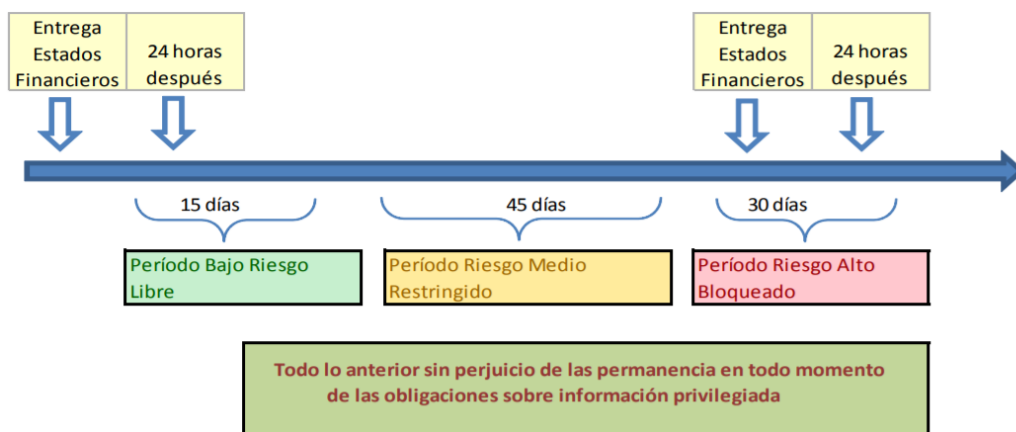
Entrega Estados Financieros

24 horas después

Entrega Estados Financieros

24 horas después

15 días

45 días

30 días

Período Bajo Riesgo Libre

Período Riesgo Medio Restringido

Período Riesgo Alto Bloqueado

Todo lo anterior sin perjuicio de las permanencia en todo momento de las obligaciones sobre información privilegiada